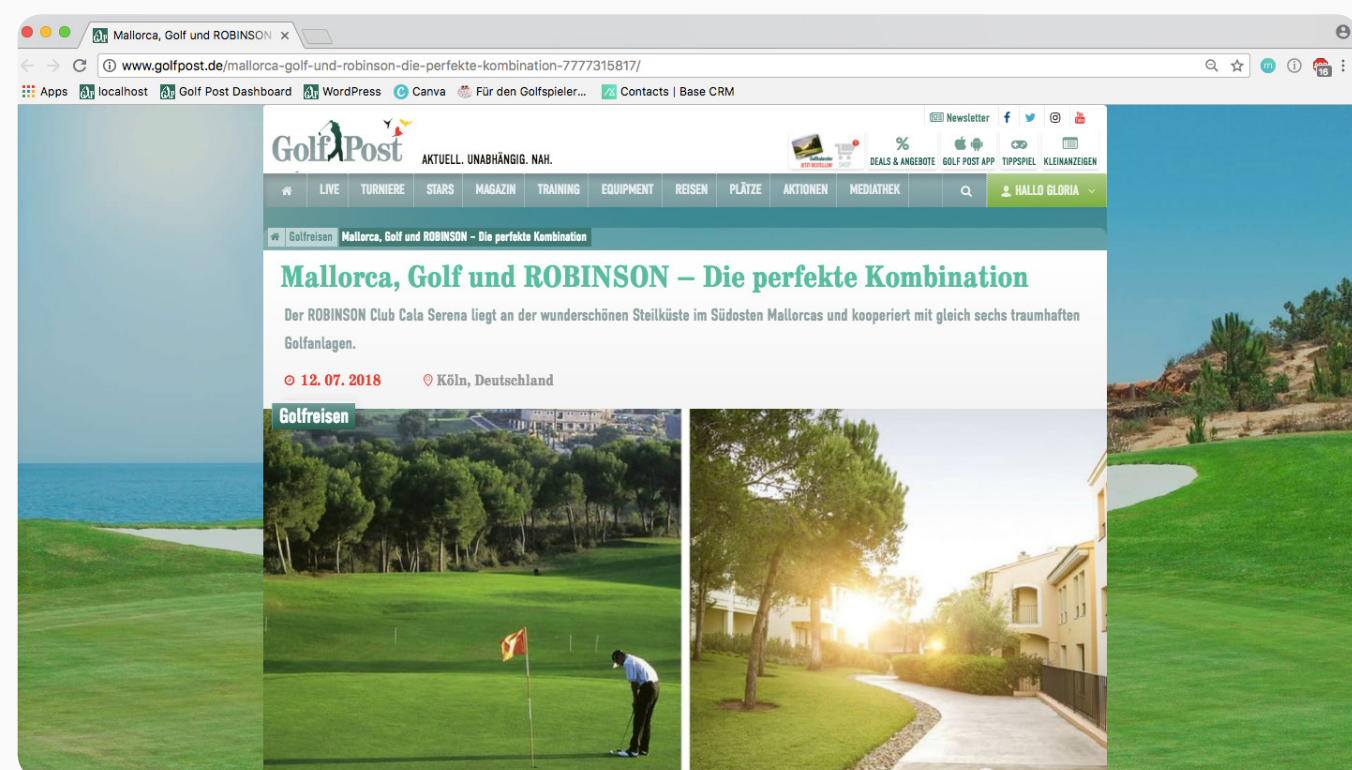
Mallorca, Golf und ROBINSON ×

www.golfpost.de/mallorca-golf-und-robinson-die-perfekte-kombination-7777315817/

Apps localhost Golf Post Dashboard WordPress Canva Für den Golfspieler... Contacts | Base CRM

Newsletter

Golf Post AKTUELL. UNABHÄNGIG. NAH.

DEALS & ANGEBOTE GOLF POST APP TIPPSPIEL KLEINANZEIGEN

LIVE TURNIERE STARS MAGAZIN TRAINING EQUIPMENT REISEN PLÄTZE AKTIONEN MEDIATHEK HALLO GLORIA

Golfreisen Mallorca, Golf und ROBINSON – Die perfekte Kombination

Mallorca, Golf und ROBINSON – Die perfekte Kombination

Der ROBINSON Club Cala Serena liegt an der wunderschönen Steilküste im Südosten Mallorcas und kooperiert mit gleich sechs traumhaften Golfanlagen.

12. 07. 2018 Köln, Deutschland

Golfreisen